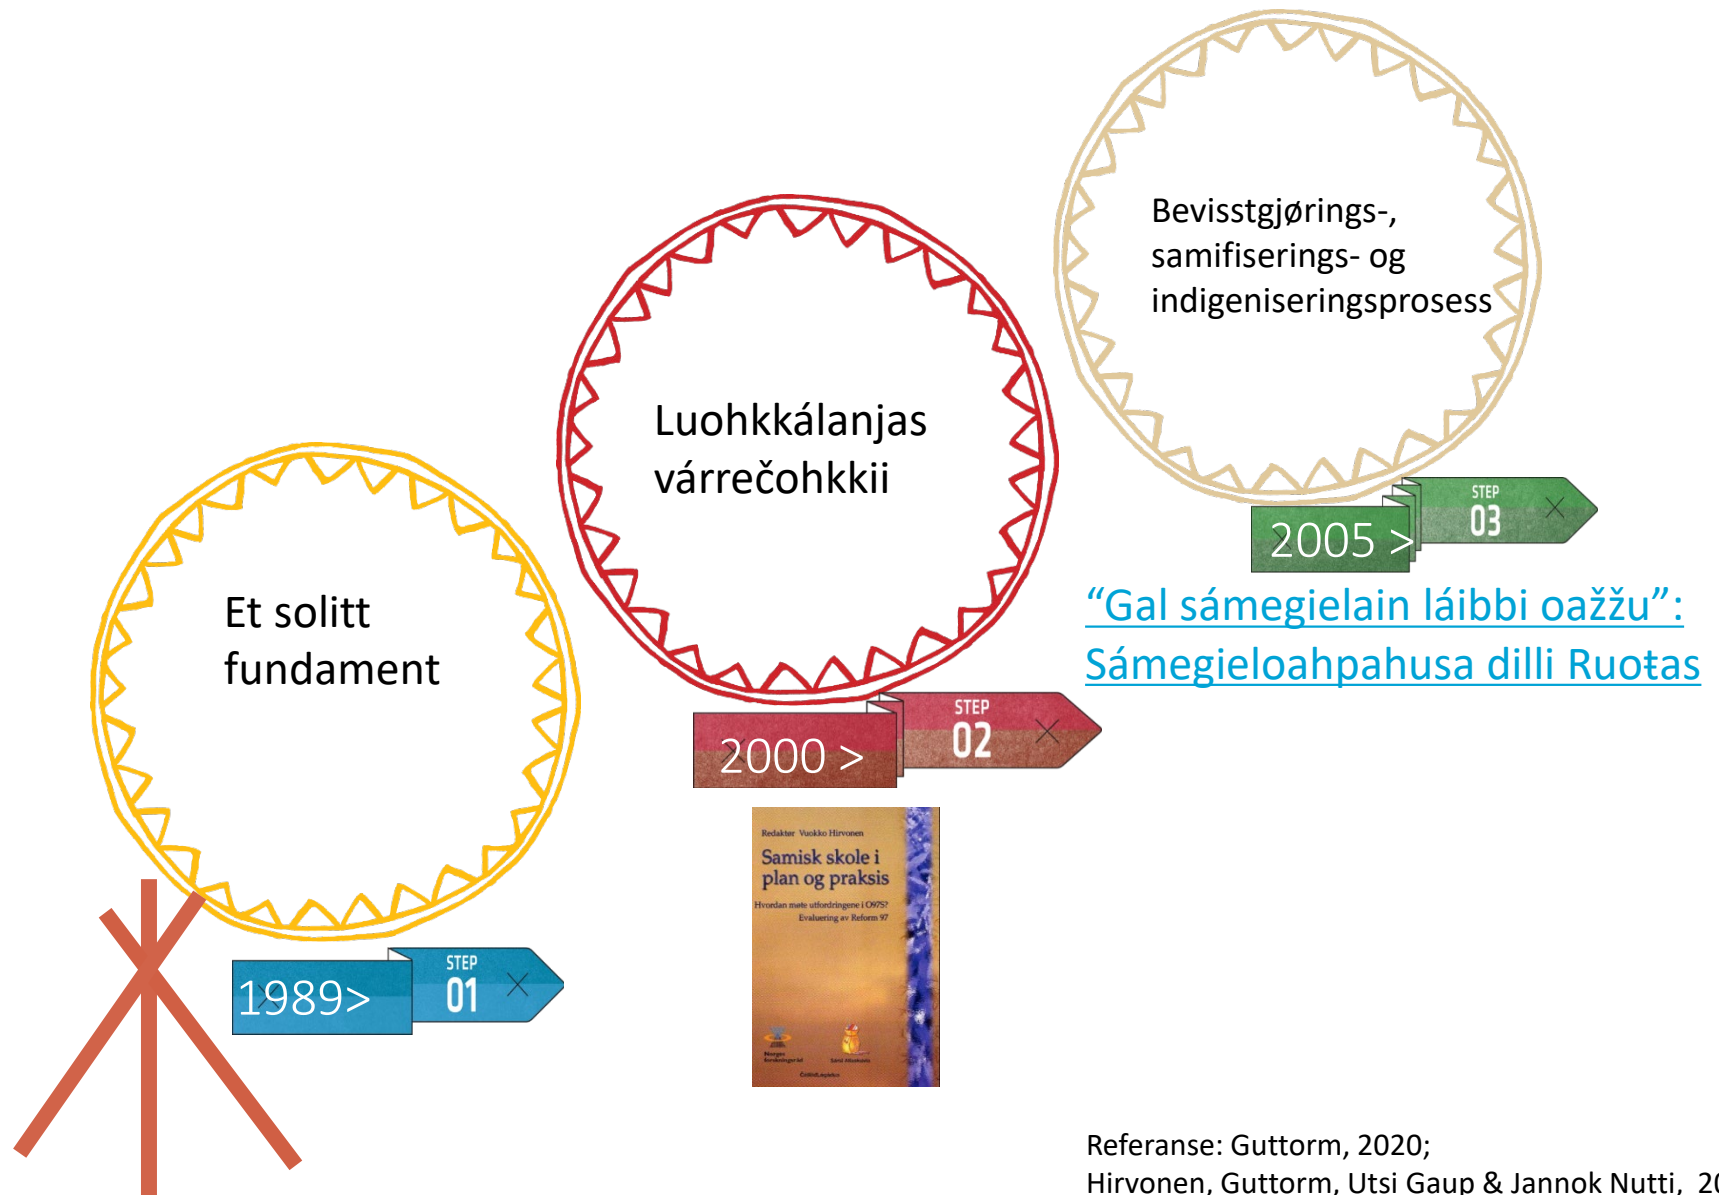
Bevisstgjørings-, samifiserings- og indigeniseringsprosess

STEP 03

2005 >

“Gal sámegielain láibbi oažžu”: Sámegieloahpahusa dilli Ruoŧas

Luohkkálanjas várrečohkkii

STEP 02

2000 >

Redaktør Vuokko Hirvonen

Samisk skole i plan og praksis

Hvordan møte utfordringene i O97S? Evaluering av Reform 97

Et solitt fundament

STEP 01

1989>

Referanse: Guttorm, 2020;
Hirvonen, Guttorm, Utsi Gaup & Jannok Nutti, 2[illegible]